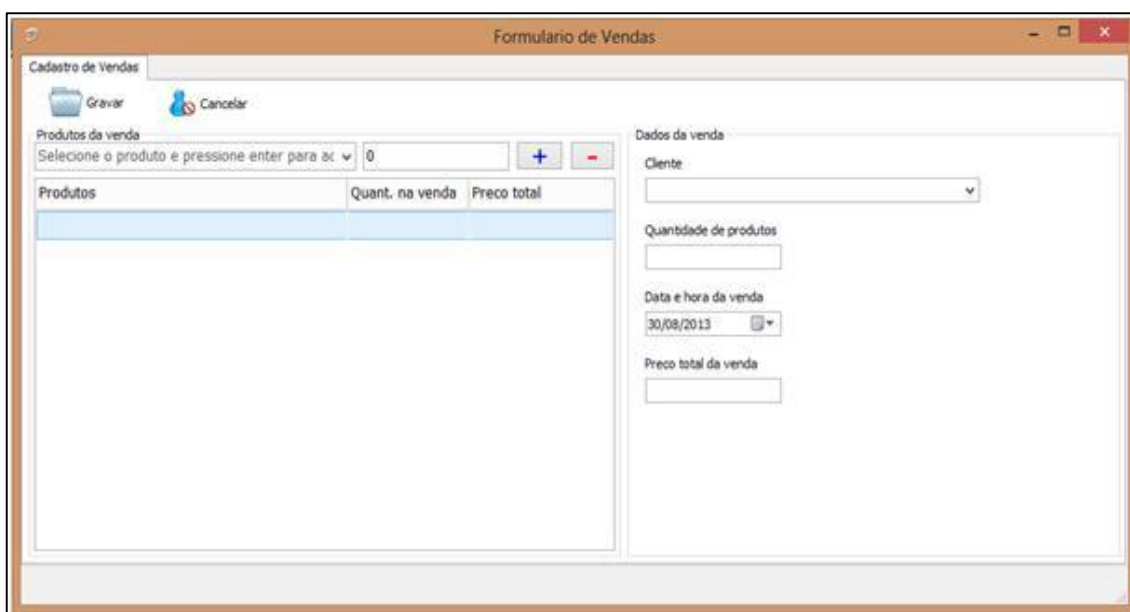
Formulario de Vendas

Cadastro de Vendas

Gravar Cancelar

Produtos da venda

Selecione o produto e pressione enter para ac

0

+ -

| Produtos | Quant. na venda | Preco total |
|---|---|---|
| | | |

Dados da venda

Cliente

Quantidade de produtos

Data e hora da venda

30/08/2013

Preco total da venda